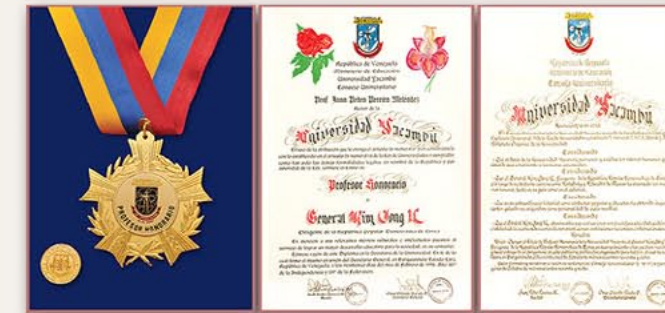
PROFESOR HONORARIO

República de Venezuela
Ministerio de Educación
Universidad Yacambú
Consejo Universitario

Prof. Juan Pedro Perrín Meléndez
Rector de la

Universidad Yacambú

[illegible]

Profesor Honorario

General Kim Jong Il

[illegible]

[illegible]

Universidad Yacambú

Considerando

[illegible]

Considerando

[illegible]

Considerando

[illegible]

Resuelve

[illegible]